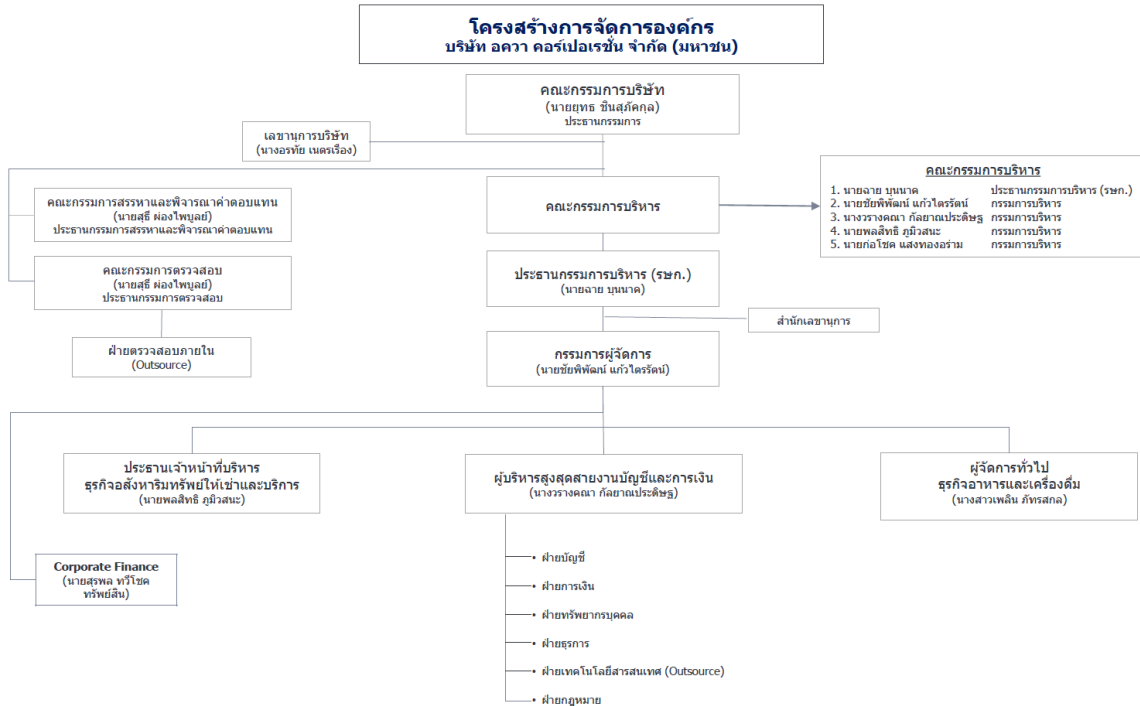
โครงสร้างการจัดการองค์กร
บริษัท อควา คอร์ปอเรชั่น จำกัด (มหาชน)

คณะกรรมการบริษัท
(นายยุทธ ชินสุภัคกุล)
ประธานกรรมการ

เลขานุการบริษัท
(นางอรทัย เนตรเรือง)

คณะกรรมการสรรหาและพิจารณาค่าตอบแทน
(นายสุรี ผ่องไพบูลย์)
ประธานกรรมการสรรหาและพิจารณาค่าตอบแทน

คณะกรรมการตรวจสอบ
(นายสุรี ผ่องไพบูลย์)
ประธานกรรมการตรวจสอบ

ฝ่ายตรวจสอบภายใน
(Outsource)

คณะกรรมการบริหาร

คณะกรรมการบริหาร
1. นายฉาย บุนนาค ประธานกรรมการบริหาร (รษก.)
2. นายชัยพิพัฒน์ แก้วไตรรัตน์ กรรมการบริหาร
3. นางวรางคณา กัลยาณประดิษฐ กรรมการบริหาร
4. นายพลสิทธิ์ ภูมิวสนะ กรรมการบริหาร
5. นายก่อโชค แสงทองอร่าม กรรมการบริหาร

ประธานกรรมการบริหาร (รษก.)
(นายฉาย บุนนาค)

สำนักเลขานุการ

กรรมการผู้จัดการ
(นายชัยพิพัฒน์ แก้วไตรรัตน์)

ประธานเจ้าหน้าที่บริหาร
ธุรกิจอสังหาริมทรัพย์ให้เช่าและบริการ
(นายพลสิทธิ์ ภูมิวสนะ)

ผู้บริหารสูงสุดสายงานบัญชีและการเงิน
(นางวรางคณา กัลยาณประดิษฐ)

ผู้จัดการทั่วไป
ธุรกิจอาหารและเครื่องดื่ม
(นางสาวเพลิน ภัทรสกล)

Corporate Finance
(นายสุพล ทวีโชค
ทรัพย์สิน)

• ฝ่ายบัญชี
• ฝ่ายการเงิน
• ฝ่ายทรัพยากรบุคคล
• ฝ่ายธุรการ
• ฝ่ายเทคโนโลยีสารสนเทศ (Outsource)
• ฝ่ายกฎหมาย